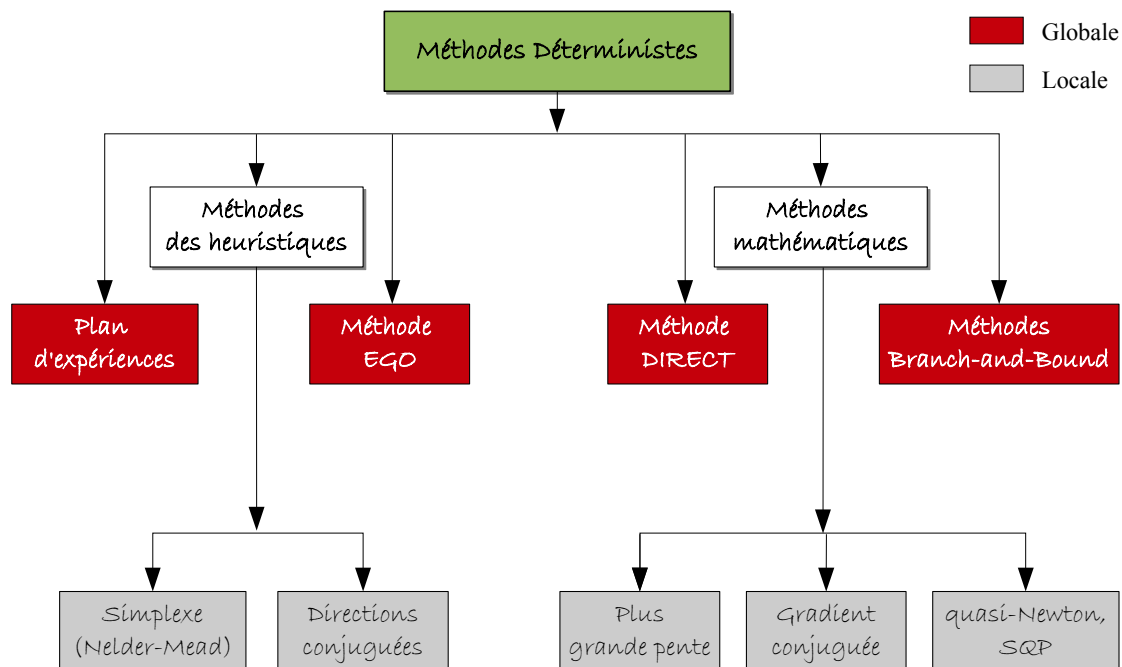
Méthodes Déterministes

Globale

Locale

Méthodes des heuristiques

Méthodes mathématiques

Plan d'expériences

Méthode EGO

Méthode DIRECT

Méthodes Branch-and-Bound

Simplexe (Nelder-Mead)

Directions conjuguées

Plus grande pente

Gradient conjuguée

quasi-Newton, SQP